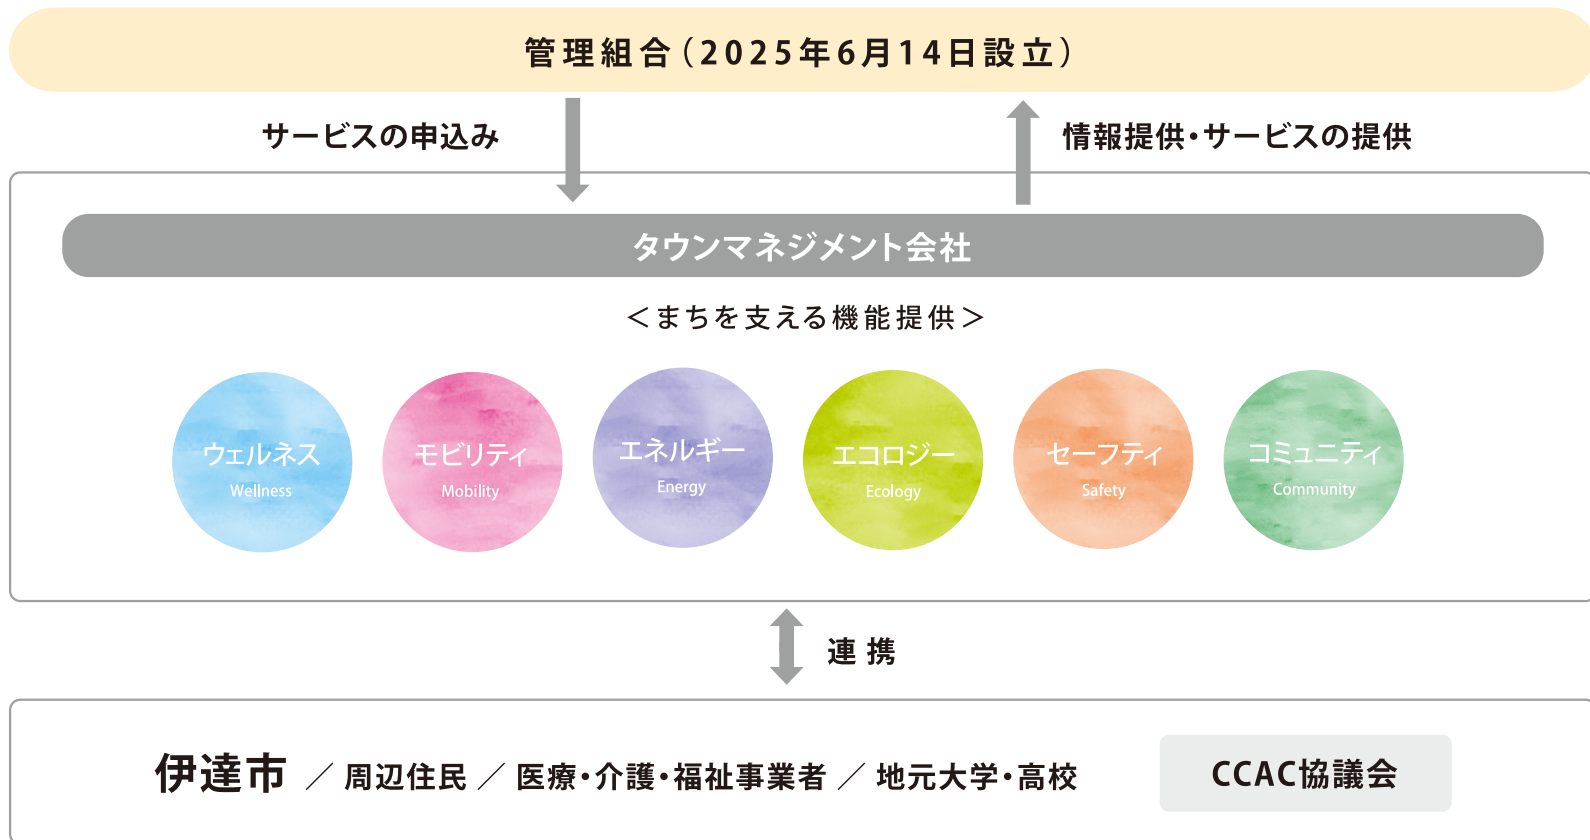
管理組合（2025年6月14日設立）

サービスの申込み

情報提供・サービスの提供

タウンマネジメント会社

＜まちを支える機能提供＞

ウェルネス
Wellness

モビリティ
Mobility

エネルギー
Energy

エコロジー
Ecology

セーフティ
Safety

コミュニティ
Community

連携

伊達市 ／ 周辺住民 ／ 医療・介護・福祉事業者 ／ 地元大学・高校

CCAC協議会